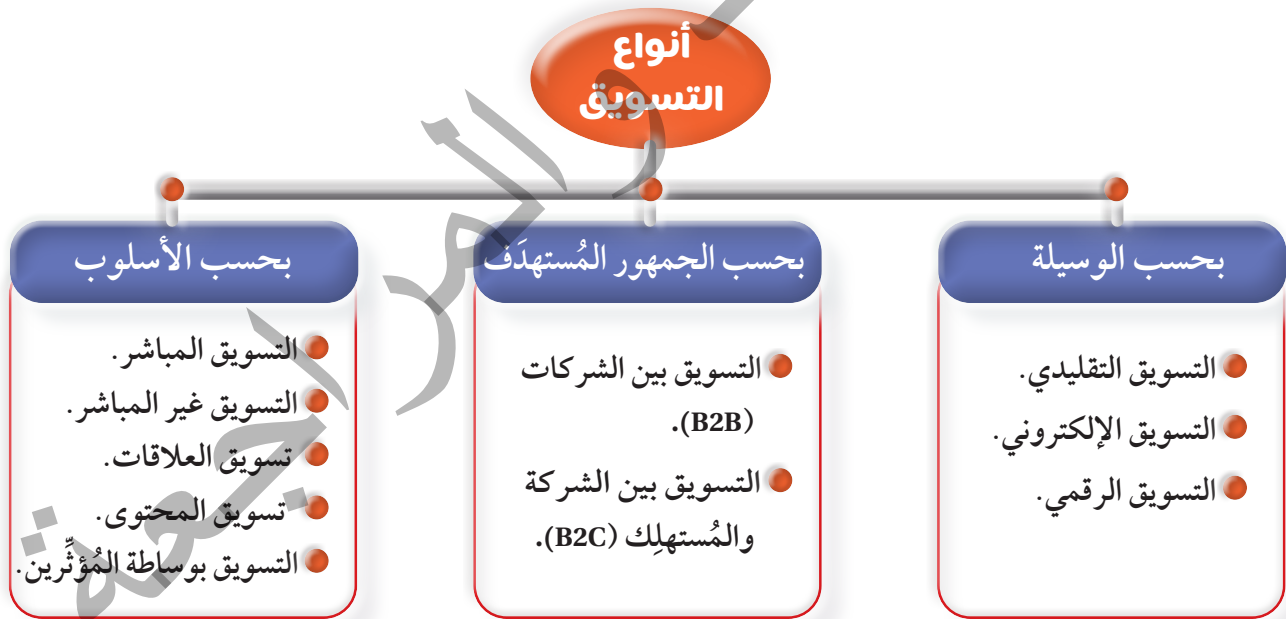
أنواع التسويق

بحسب الوسيلة

التسويق التقليدي.
التسويق الإلكتروني.
التسويق الرقمي.

بحسب الجمهور المُستهدَف

التسويق بين الشركات (B2B).
التسويق بين الشركة والمُستهلِك (B2C).

بحسب الأسلوب

التسويق المباشر.
التسويق غير المباشر.
تسويق العلاقات.
تسويق المحتوى.
التسويق بوساطة المُؤثِّرين.

المراجعة